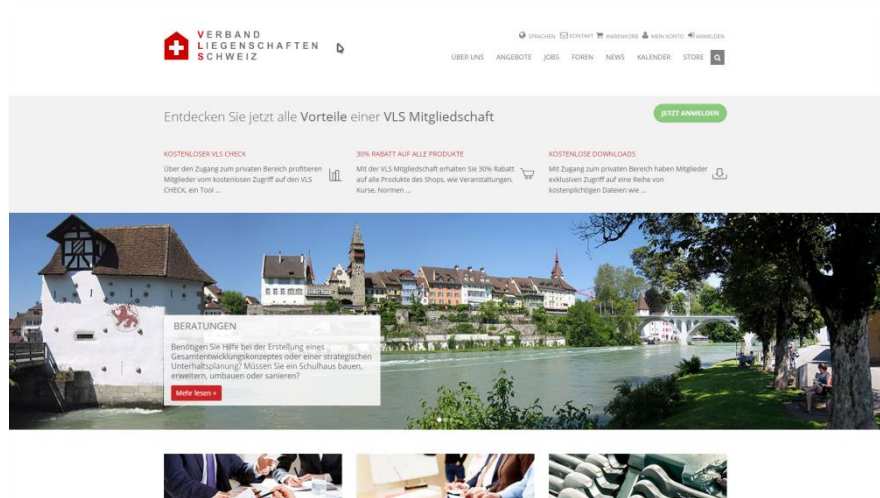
VERBAND
LIEGENSCHAFTEN
SCHWEIZ

SPRACHEN KONTAKT WARENKORB MEIN KONTO ANMELDEN

ÜBER UNS ANGEBOTE JOBS FOREN NEWS KALENDER STORE

Entdecken Sie jetzt alle Vorteile einer VLS Mitgliedschaft

JETZT ANMELDEN

KOSTENLOSER VLS CHECK
Über den Zugang zum privaten Bereich profitieren Mitglieder vom kostenlosen Zugriff auf den VLS CHECK, ein Tool ...

30% RABATT AUF ALLE PRODUKTE
Mit der VLS Mitgliedschaft erhalten Sie 30% Rabatt auf alle Produkte des Shops, wie Veranstaltungen, Kurse, Normen ...

KOSTENLOSE DOWNLOADS
Mit Zugang zum privaten Bereich haben Mitglieder exklusiven Zugriff auf eine Reihe von kostenpflichtigen Dateien wie ...

BERATUNGEN
Benötigen Sie Hilfe bei der Erstellung eines Gesamtentwicklungskonzeptes oder einer strategischen Unterhaltsplanung? Müssen Sie ein Schulhaus bauen, erweitern, umbauen oder sanieren?

Mehr lesen »